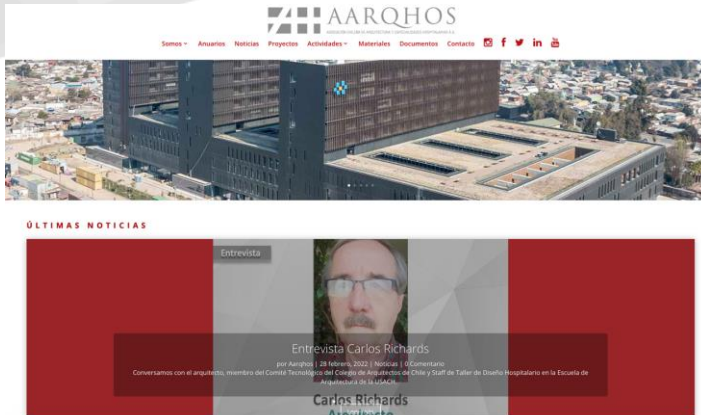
AARQHOS

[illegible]

Somos Anuarios Noticias Proyectos Actividades Materiales Documentos Contacto

ÚLTIMAS NOTICIAS

Entrevista

Entrevista Carlos Richards

por Aarqhos | 28 febrero, 2022 | Noticias | 0 Comentarios

Conversamos con el arquitecto, miembro del Comité Tecnológico del Colegio de Arquitectos de Chile y Staff de Taller de Diseño Hospitalario en la Escuela de Arquitectura de la USACH.

Carlos Richards

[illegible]